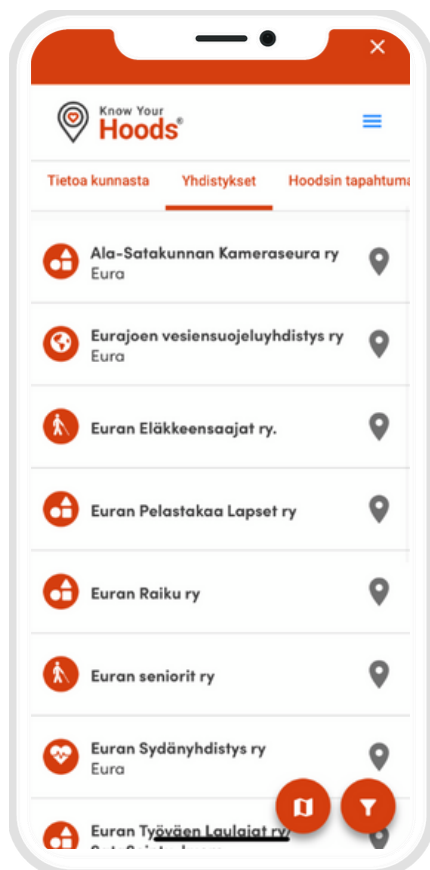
Know Your Hoods®

Tietoa kunnasta | Yhdistykset | Hoodsin tapahtuma

Ala-Satakunnan Kameraseura ry
Eura

Eurajoen vesiensuojeluyhdistys ry
Eura

Euran Eläkkeensaajat ry.

Euran Pelastakaa Lapset ry

Euran Raiku ry

Euran seniorit ry

Euran Sydänyhdistys ry
Eura

Euran Työväen Laulajat ry/
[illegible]